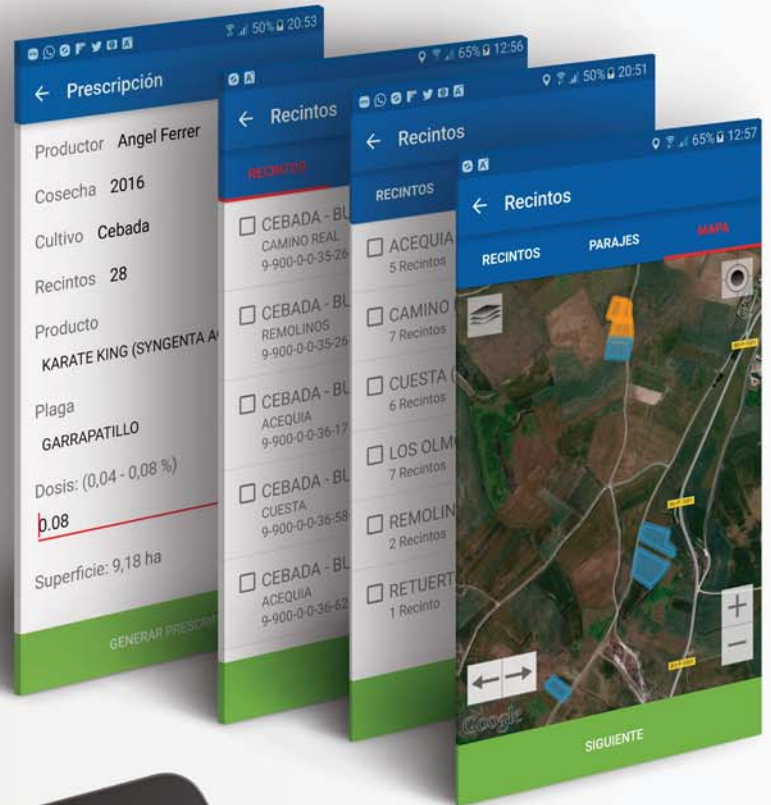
50% 20:53

← Prescripción

Productor Angel Ferrer

Cosecha 2016

Cultivo Cebada

Recintos 28

Producto

KARATE KING (SYNGENTA A

Plaga

GARRAPATILLO

Dosis: (0,04 - 0,08 %)

0.08

Superficie: 9,18 ha

GENERAR PRESCRI

65% 12:56

← Recintos

RECINTOS

CEBADA - BL
CAMINO REAL
9-900-0-0-35-26

CEBADA - BL
REMOLINOS
9-900-0-0-35-26

CEBADA - BL
ACEQUIA
9-900-0-0-36-17

CEBADA - BL
CUESTA
9-900-0-0-36-58

CEBADA - BL
ACEQUIA
9-900-0-0-36-62

50% 20:51

← Recintos

RECINTOS

ACEQUIA
5 Recintos

CAMINO
7 Recintos

CUESTA
6 Recintos

LOS OLM
7 Recintos

REMOLIN
2 Recintos

RETUERT
1 Recinto

65% 12:57

← Recintos

RECINTOS PARAJES MAPA

+
−

Google

SIGUIENTE